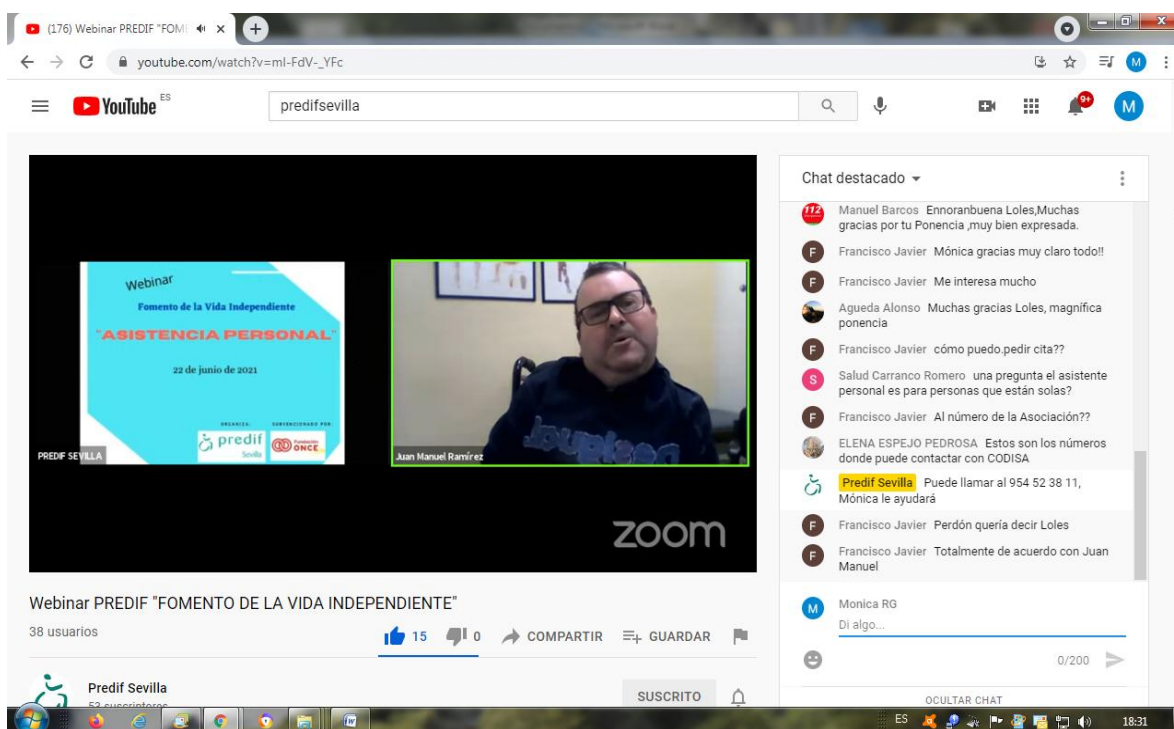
(176) Webinar PREDIF "FOMI ×

youtube.com/watch?v=ml-FdV-_YFc

YouTube ES

predifsevilla

9+

M

Webinar

Fomento de la Vida Independiente

"ASISTENCIA PERSONAL"

22 de junio de 2021

ORGANIZA: SUBVENCIONADO POR:

predif Sevilla

Fundación ONCE

PREDIF SEVILLA

Juan Manuel Ramírez

zoom

Chat destacado

Manuel Barcos Ennoranbuena Loles,Muchas gracias por tu Ponencia ,muy bien expresada.

Francisco Javier Mónica gracias muy claro todo!!

Francisco Javier Me interesa mucho

Agueda Alonso Muchas gracias Loles, magnífica ponencia

Francisco Javier cómo puedo.pedir cita??

Salud Carranco Romero una pregunta el asistente personal es para personas que están solas?

Francisco Javier Al número de la Asociación??

ELENA ESPEJO PEDROSA Estos son los números donde puede contactar con CODISA

Predif Sevilla Puede llamar al 954 52 38 11, Mónica le ayudará

Francisco Javier Perdón quería decir Loles

Francisco Javier Totalmente de acuerdo con Juan Manuel

Monica RG

Di algo...

0/200

OCULTAR CHAT

Webinar PREDIF "FOMENTO DE LA VIDA INDEPENDIENTE"

38 usuarios

15 0 COMPARTIR GUARDAR

Predif Sevilla

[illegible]

SUSCRITO

ES

18:31